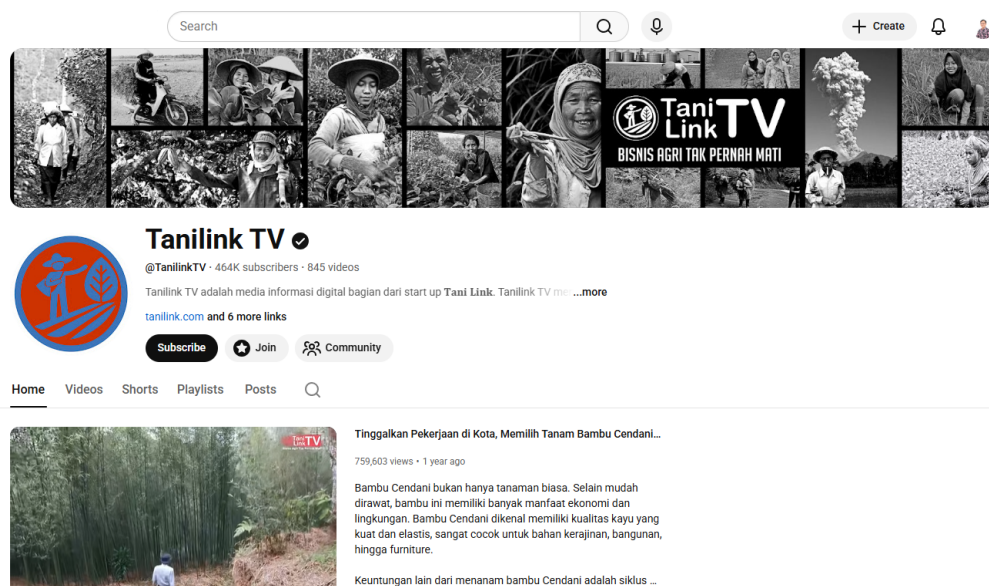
Search

Create

Tani Link TV
BISNIS AGRI TAK PERNAH MATI

Tanilink TV

@TanilinkTV · 464K subscribers · 845 videos

Tanilink TV adalah media informasi digital bagian dari start up Tani Link. Tanilink TV me ...more

tanilink.com and 6 more links

Subscribe
Join
Community

Home
Videos
Shorts
Playlists
Posts

Tani Link TV

Tinggalkan Pekerjaan di Kota, Memilih Tanam Bambu Cendani...

759,603 views • 1 year ago

Bambu Cendani bukan hanya tanaman biasa. Selain mudah dirawat, bambu ini memiliki banyak manfaat ekonomi dan lingkungan. Bambu Cendani dikenal memiliki kualitas kayu yang kuat dan elastis, sangat cocok untuk bahan kerajinan, bangunan, hingga furniture.

Keuntungan lain dari menanam bambu Cendani adalah siklus ...